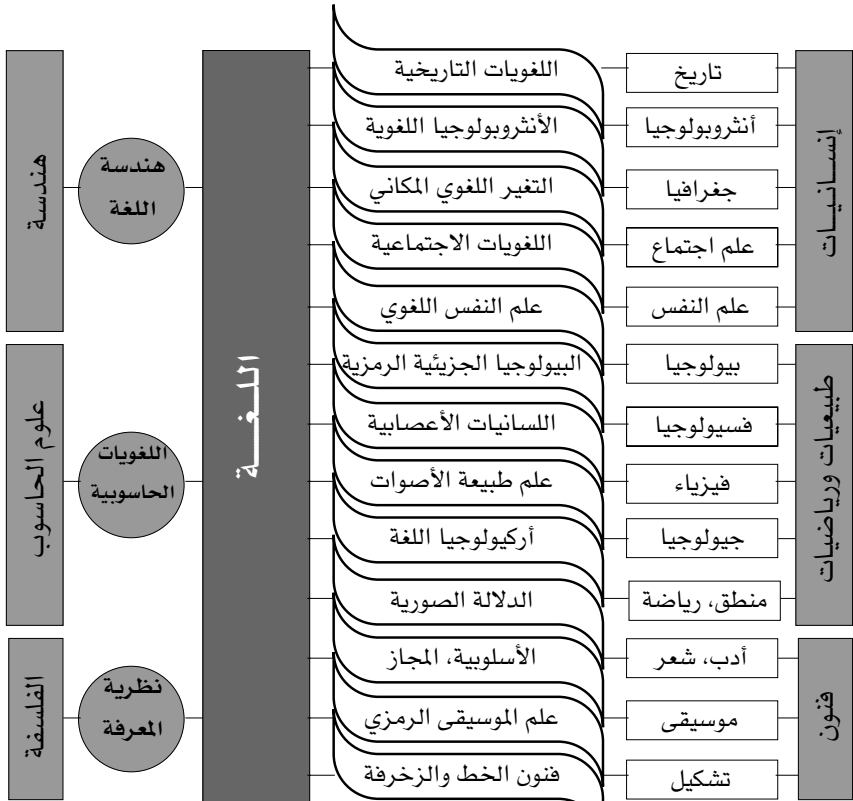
إنسانيات

تاريخ
أنثروبولوجيا
جغرافيا
علم اجتماع
علم النفس

اللغويات التاريخية
الأنثروبولوجيا اللغوية
التغير اللغوي المكاني
اللغويات الاجتماعية
علم النفس اللغوي

طبيعيات ورياضيات

بيولوجيا
فسيولوجيا
فيزياء
جيولوجيا
منطق، رياضة

البيولوجيا الجزيئية الرمزية
اللسانيات الأعصابية
علم طبيعة الأصوات
أركيولوجيا اللغة
الدلالة الصورية

فنون

أدب، شعر
موسيقى
تشكيل

الأسلوبية، المجاز
علم الموسيقى الرمزي
فنون الخط والزخرفة

اللغـــة

هندسة اللغة
هندسة

اللغويات الحاسوبية
علوم الحاسوب

نظرية المعرفة
الفلسفة